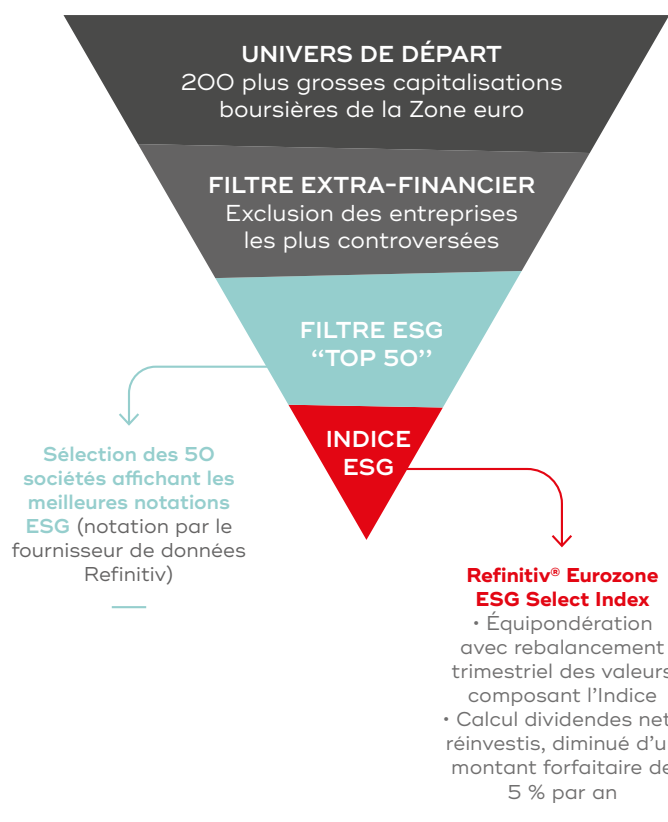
UNIVERS DE DÉPART
200 plus grosses capitalisations boursières de la Zone euro

FILTRE EXTRA-FINANCIER
Exclusion des entreprises les plus controversées

FILTRE ESG "TOP 50"

INDICE ESG

Sélection des 50 sociétés affichant les meilleures notations ESG (notation par le fournisseur de données Refinitiv)

Refinitiv® Eurozone ESG Select Index
• Équipondération avec rebalancement trimestriel des valeurs composant l'Indice
• Calcul dividendes net réinvestis, diminué d'u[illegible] montant forfaitaire de 5 % par an